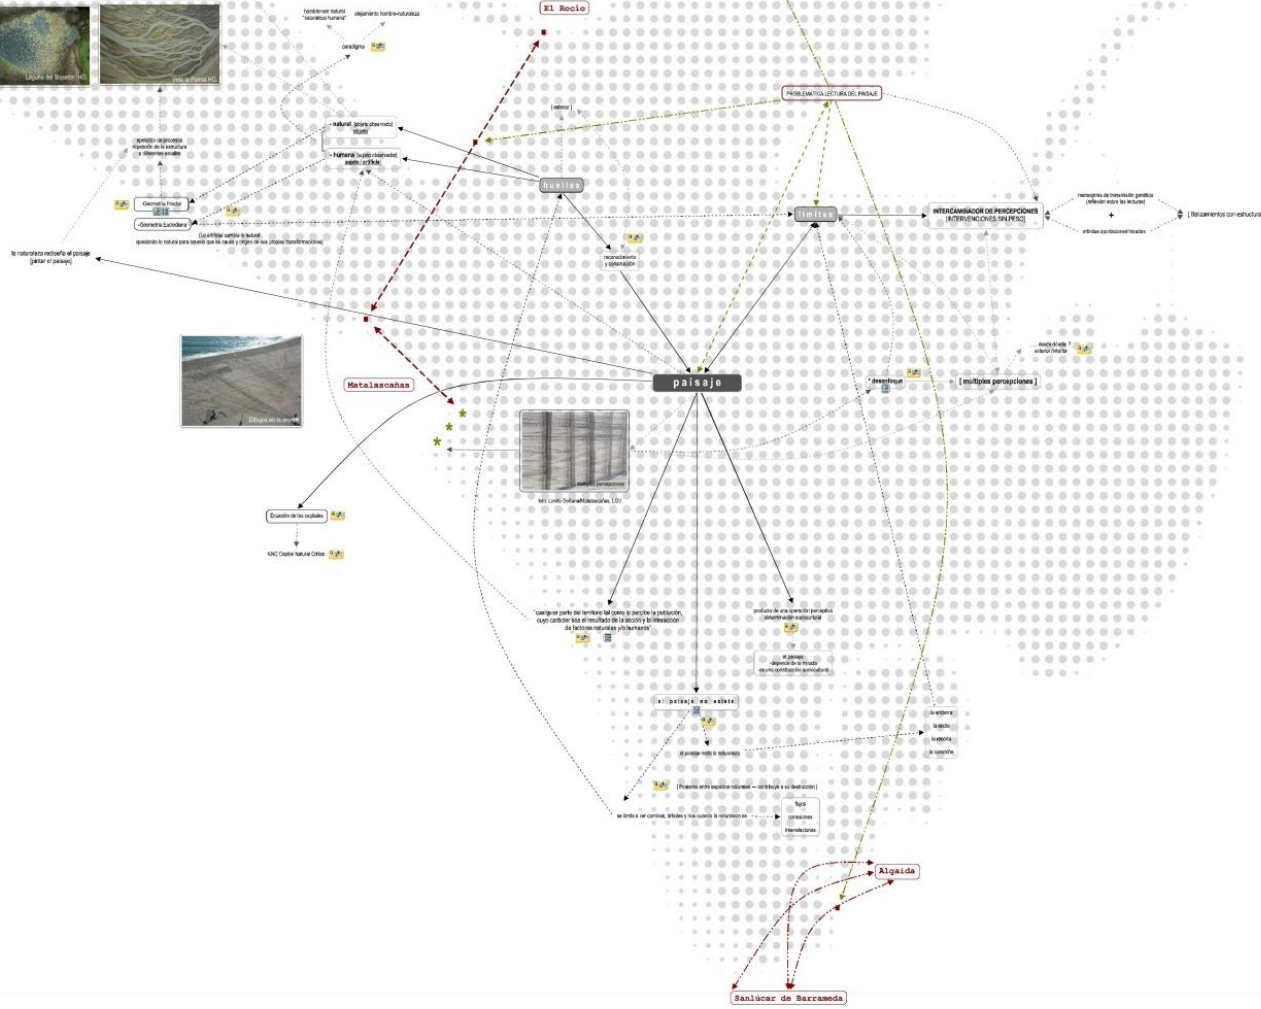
Laguna del Sopetón. HG

Vera y Palma HG

hombre-ser natural "naturaleza humana"

alejamiento hombre-naturaleza

paradigma

El Rocío

PROBLEMÁTICA LECTURA DEL PAISAJE

[ exterior ]

- natural [objeto observado] sujeto

- humana [sujeto observador] sujeto / artificio

repetición de procesos repetición de la estructura a diferentes escalas

-Geometría Fractal

-Geometría Euclidiana

[Lo artificial cambia lo natural] quedando lo natural para aquello que es causa y origen de sus propias transformaciones]

huellas

reconocimiento y conservación

límites

INTERCAMBIADOR DE PERCEPCIONES [INTERVENCIONES SIN PESO]

mecanismos de transmisión genética (reflexión sobre las lecturas)

+

infinitas aportaciones/miradas

[ Balizamientos con estructura

la naturaleza rediseña el paisaje [pintar el paisaje]

desde el exterior / interior

paisaje

desenfoque

[ múltiples percepciones ]

Matalascañas

Dibujos en la arena

múltiples perspectivas

foto: Límite Doñana/Matalascañas. LGV

Ecuación de los capitales

KNC Capital Natural Crítico

"cualquier parte del territorio tal como la percibe la población, cuyo carácter sea el resultado de la acción y la interacción de factores naturales y/o humanos"

producto de una operación perceptiva determinación sociocultural

el paisaje: depende de la mirada es una construcción sociocultural

el paisaje no existe

el paisaje imita la naturaleza

la enferma

la evita

la ignora

la conoce

[ Presente entre espacios naturales — contribuye a su destrucción ]

se limita a ver caminos, árboles y ríos cuando la naturaleza es

flujos

conexiones

interrelaciones

Algaida

Sanlúcar de Barrameda